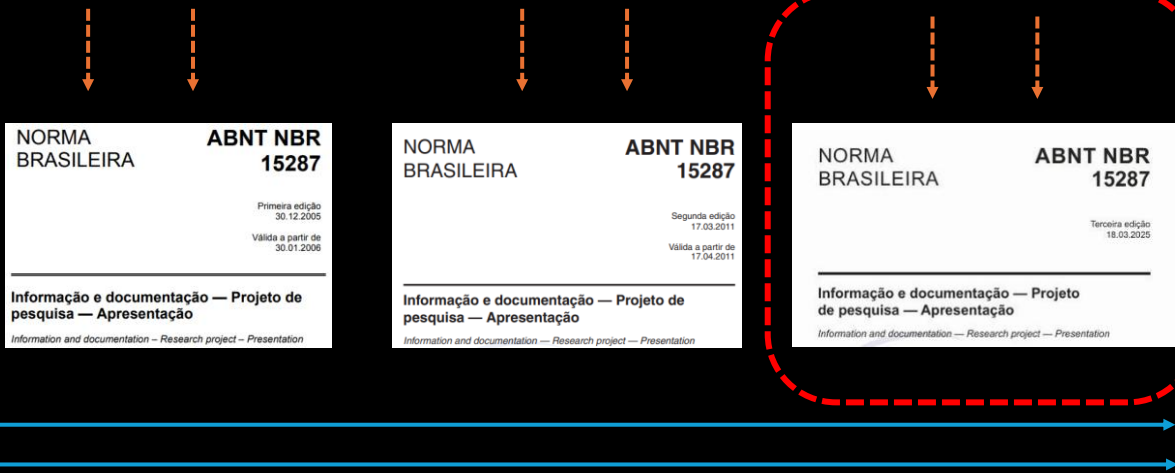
NORMA BRASILEIRA

ABNT NBR 15287

Primeira edição 30.12.2005

Válida a partir de 30.01.2006

Informação e documentação — Projeto de pesquisa — Apresentação

Information and documentation – Research project – Presentation

NORMA BRASILEIRA

ABNT NBR 15287

Segunda edição 17.03.2011

Válida a partir de 17.04.2011

Informação e documentação — Projeto de pesquisa — Apresentação

Information and documentation — Research project — Presentation

NORMA BRASILEIRA

ABNT NBR 15287

Terceira edição 18.03.2025

Informação e documentação — Projeto de pesquisa — Apresentação

Information and documentation — Research project — Presentation